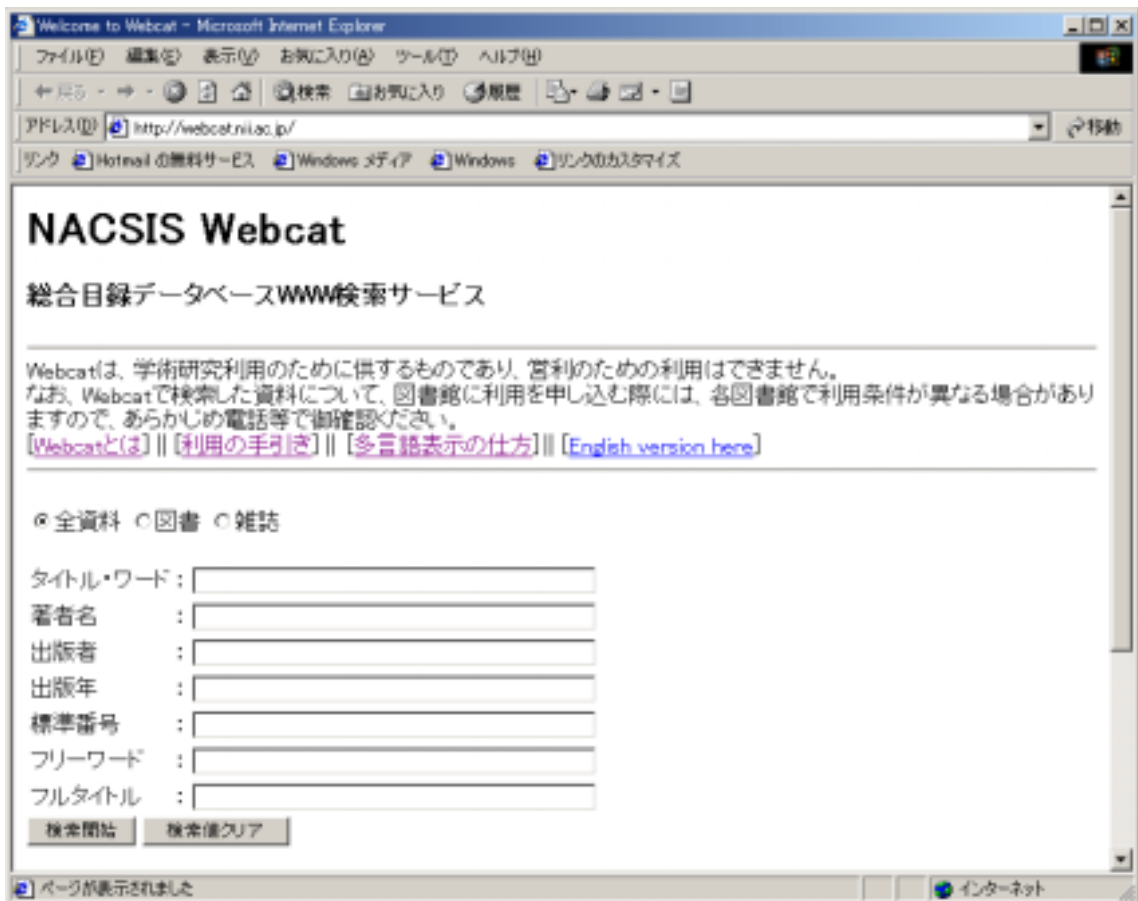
Welcome to Webcat - Microsoft Internet Explorer

ファイル(F) 編集(E) 表示(V) お気に入り(A) ツール(T) ヘルプ(H)

← 戻る · → · 検索 お気に入り 履歴

アドレス(D) http://webcat.nii.ac.jp/ 移動

リンク Hotmail の無料サービス Windows メディア Windows リンクのカスタマイズ

NACSIS Webcat

総合目録データベースWWW検索サービス

Webcatは、学術研究利用のために供するものであり、営利のための利用はできません。
なお、Webcatで検索した資料について、図書館に利用を申し込む際には、各図書館で利用条件が異なる場合がありますので、あらかじめ電話等で御確認ください。
[Webcatとは] || [利用の手引き] || [多言語表示の仕方] || [English version here]

全資料 図書 雑誌

タイトル・ワード :
著者名 :
出版者 :
出版年 :
標準番号 :
フリーワード :
フルタイトル :

検索開始 検索値クリア

ページが表示されました

インターネット